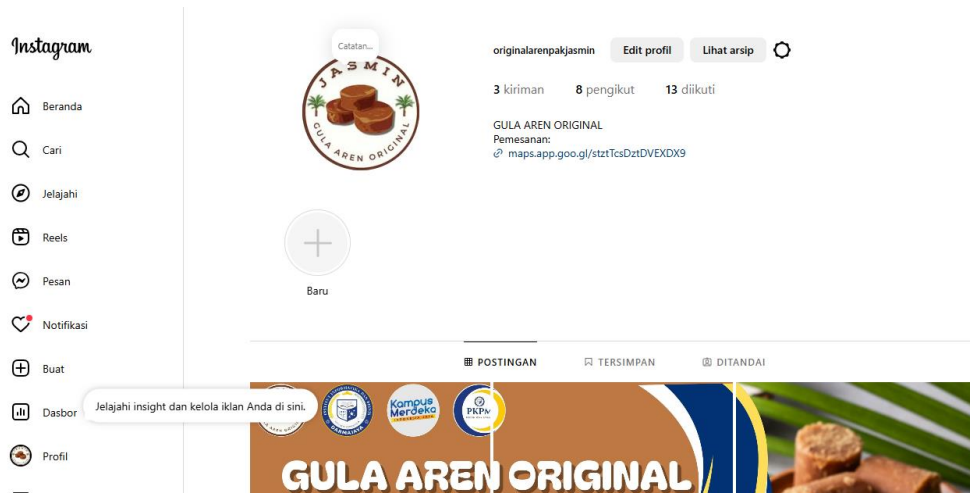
Instagram

Beranda
Cari
Jelajahi
Reels
Pesan
Notifikasi
Buat
Dasbor
Jelajahi insight dan kelola iklan Anda di sini.
Profil

Catatan...
JASMIN
GULA AREN ORIGINAL

originalarenpakjasmin Edit profil Lihat arsip

3 kiriman 8 pengikut 13 diikuti

GULA AREN ORIGINAL
Pemesanan:
maps.app.goo.gl/stztTcsDztDVEXDX9

Baru

POSTINGAN TERSIMPAN DITANDAI

Kampus Merdeka
PKPM
GULA AREN ORIGINAL